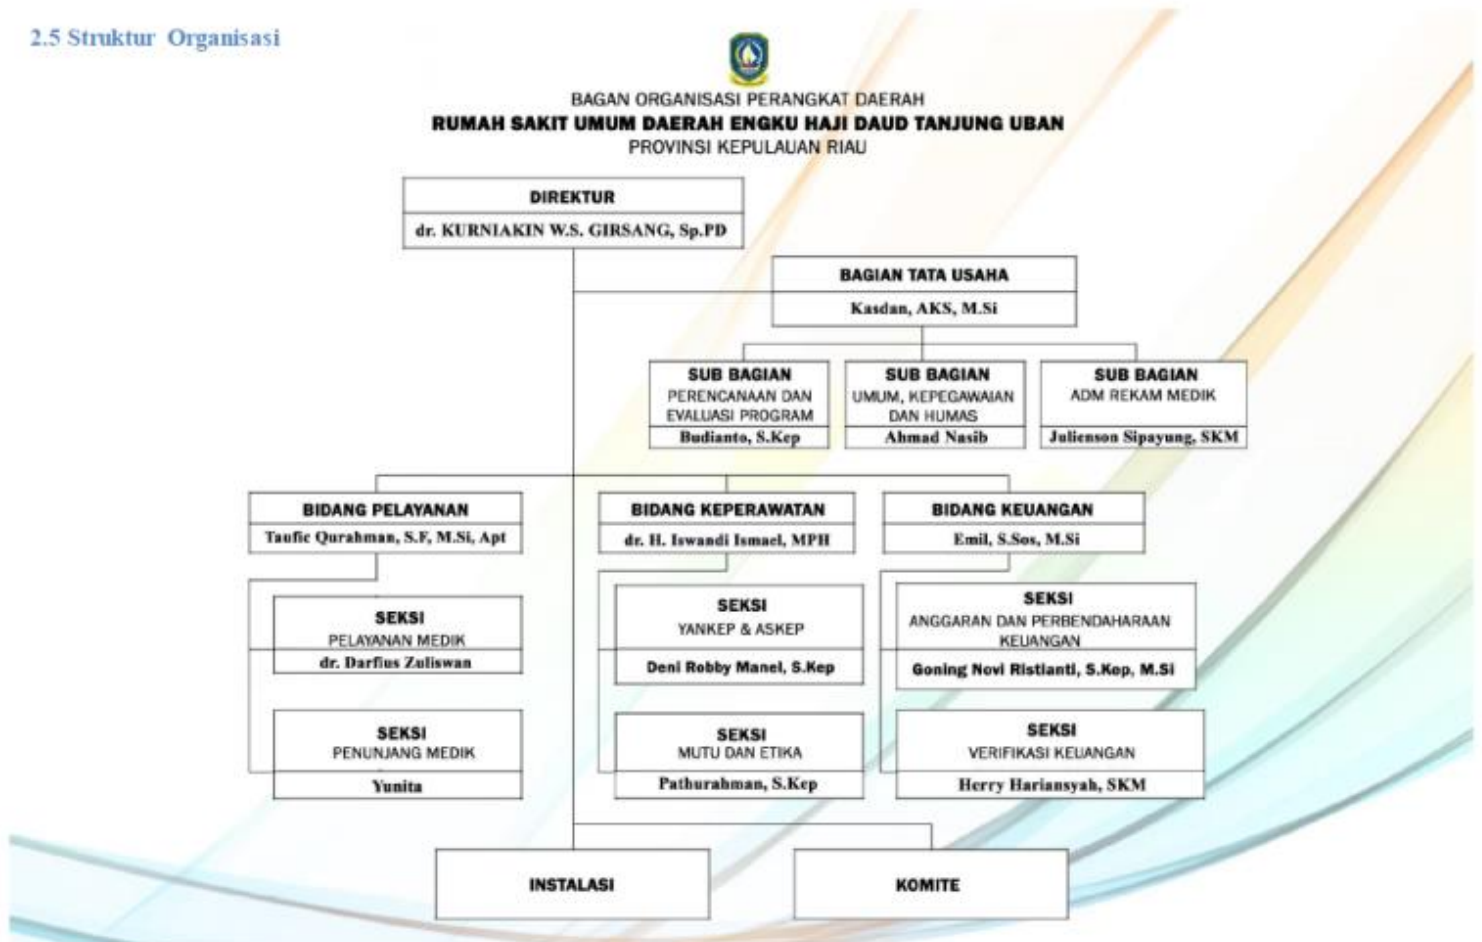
2.5 Struktur Organisasi

BAGAN ORGANISASI PERANGKAT DAERAH
RUMAH SAKIT UMUM DAERAH ENGKU HAJI DAUD TANJUNG UBAN
PROVINSI KEPULAUAN RIAU

DIREKTUR
dr. KURNIAKIN W.S. GIRSANG, Sp.PD

BAGIAN TATA USAHA
Kasdan, AKS, M.Si

SUB BAGIAN
PERENCANAAN DAN EVALUASI PROGRAM
Budianto, S.Kep

SUB BAGIAN
UMUM, KEPEGAWAIAN DAN HUMAS
Ahmad Nasib

SUB BAGIAN
ADM REKAM MEDIK
Julienson Sipayung, SKM

BIDANG PELAYANAN
Taufic Qurahman, S.F, M.Si, Apt

BIDANG KEPERAWATAN
dr. H. Iswandi Ismael, MPH

BIDANG KEUANGAN
Emil, S.Sos, M.Si

SEKSI
PELAYANAN MEDIK
dr. Darfius Zuliswan

SEKSI
YANKEP & ASKEP
Deni Robby Manel, S.Kep

SEKSI
ANGGARAN DAN PERBENDAHARAAN KEUANGAN
Goning Novi Ristianti, S.Kep, M.Si

SEKSI
PENUNJANG MEDIK
Yunita

SEKSI
MUTU DAN ETIKA
Pathurahman, S.Kep

SEKSI
VERIFIKASI KEUANGAN
Herry Hariansyah, SKM

INSTALASI

KOMITE